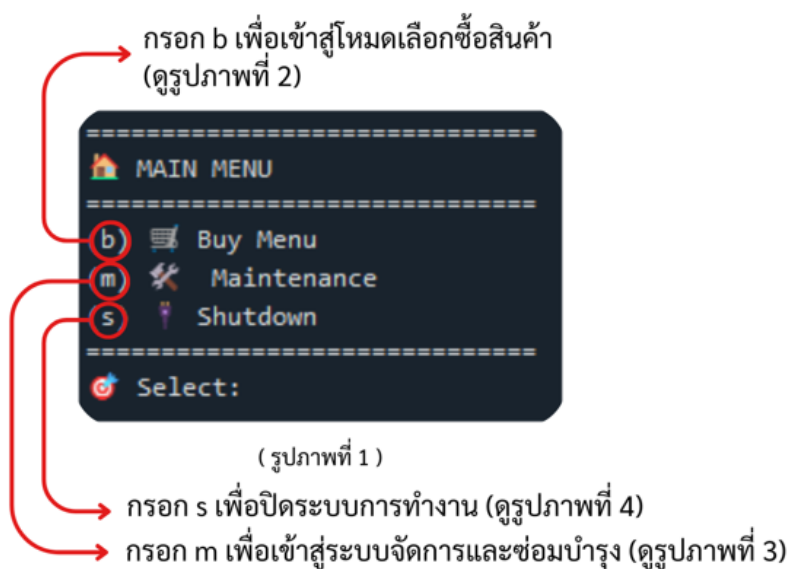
กรอก b เพื่อเข้าสู่โหมดเลือกซื้อสินค้า (ดูรูปภาพที่ 2)

==============================
MAIN MENU
==============================
b) Buy Menu
m) Maintenance
s) Shutdown
==============================
Select:

( รูปภาพที่ 1 )

กรอก s เพื่อปิดระบบการทำงาน (ดูรูปภาพที่ 4)
กรอก m เพื่อเข้าสู่ระบบจัดการและซ่อมบำรุง (ดูรูปภาพที่ 3)